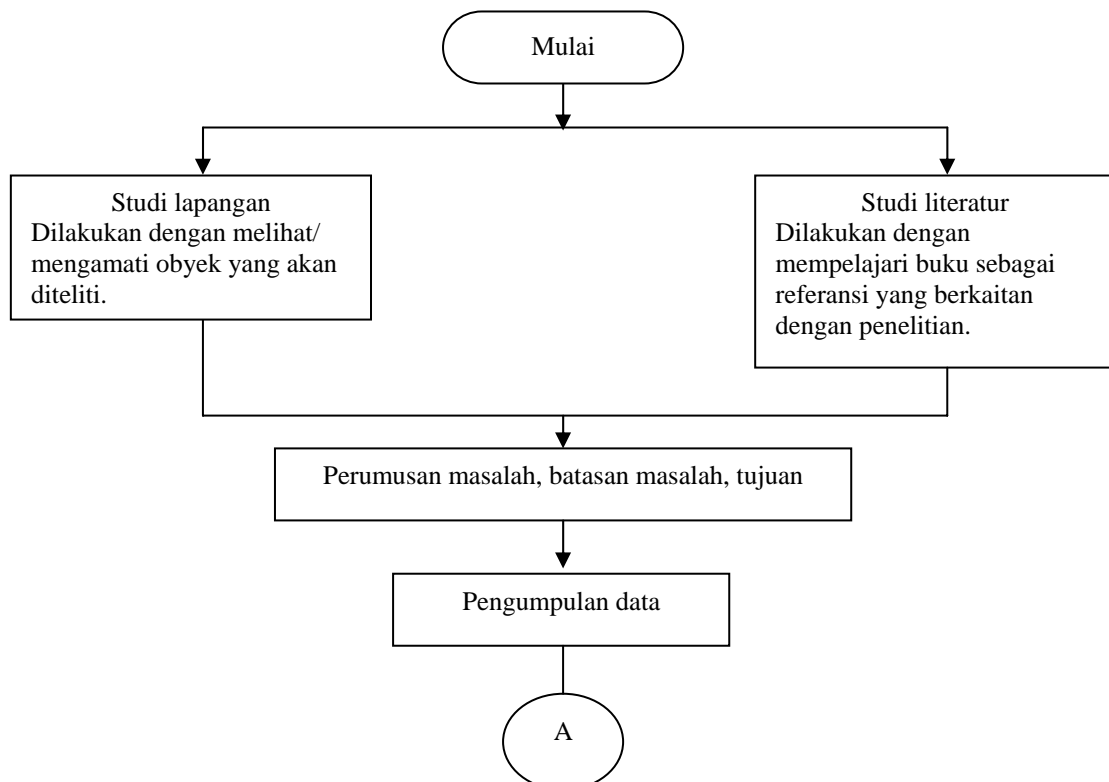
Mulai

Studi lapangan
Dilakukan dengan melihat/ mengamati obyek yang akan diteliti.

Studi literatur
Dilakukan dengan mempelajari buku sebagai referansi yang berkaitan dengan penelitian.

Perumusan masalah, batasan masalah, tujuan

Pengumpulan data

A